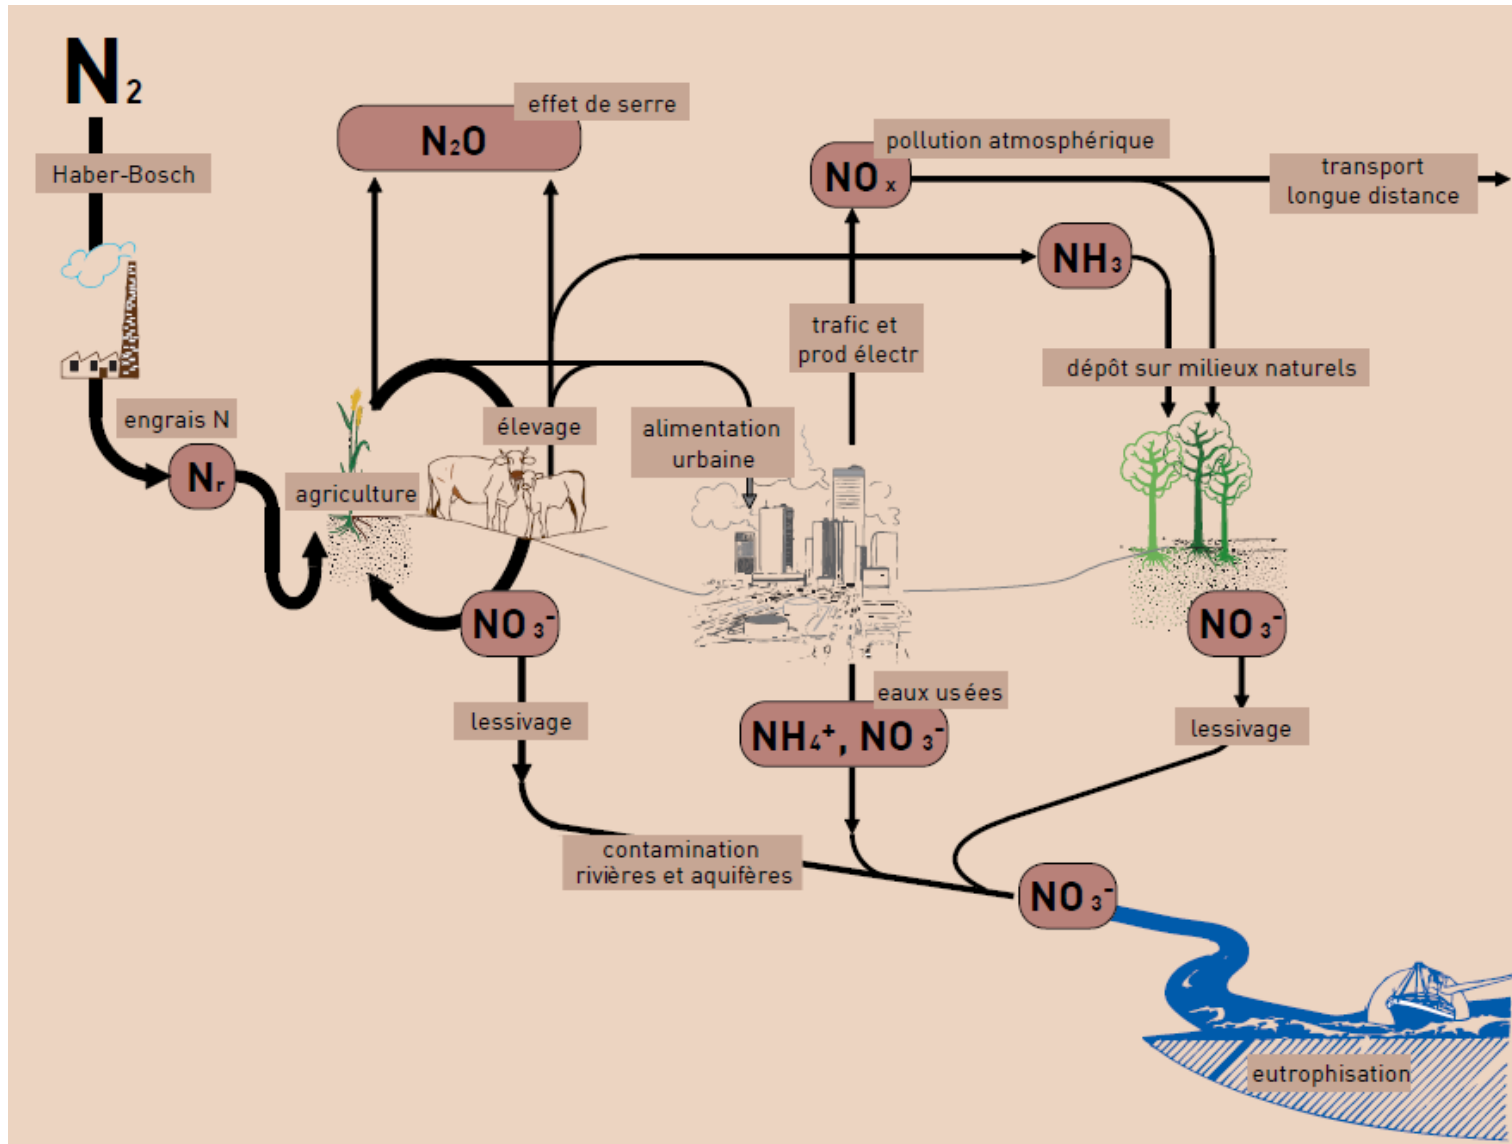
$N_2$

Haber-Bosch

engrais N

$N_r$

effet de serre

$N_2O$

pollution atmosphérique

$NO_x$

transport longue distance

$NH_3$

trafic et prod électr

dépôt sur milieux naturels

élevage

alimentation urbaine

agriculture

$NO_3^-$

$NO_3^-$

lessivage

eaux usées

$NH_4^+$, $NO_3^-$

lessivage

contamination rivières et aquifères

$NO_3^-$

eutrophisation